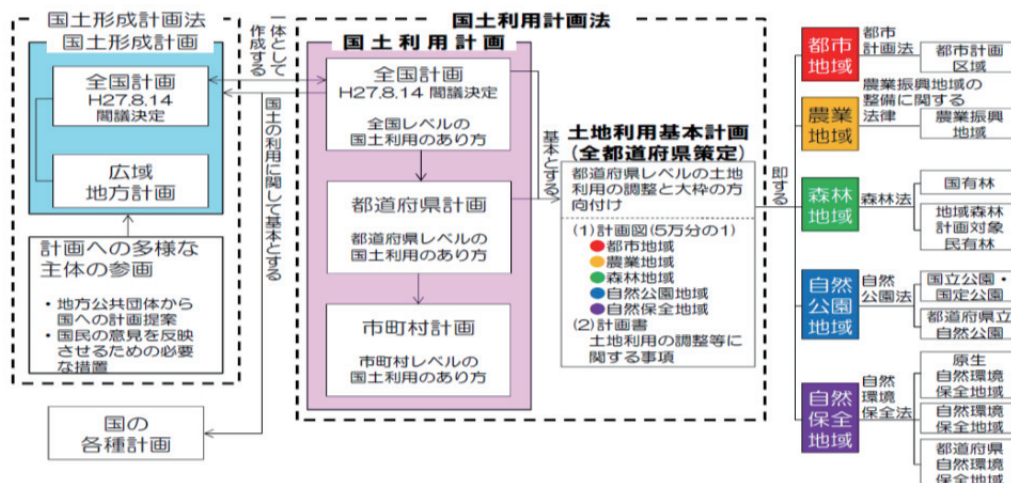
国土形成計画法

国土形成計画

全国計画
H27.8.14
閣議決定

広域
地方計画

計画への多様な主体の参画

・地方公共団体から国への計画提案
・国民の意見を反映させるための必要な措置

一体として作成する

国土の利用に関して基本とする

国の
各種計画

国土利用計画法

国土利用計画

全国計画
H27.8.14 閣議決定

全国レベルの
国土利用のあり方

都道府県計画

都道府県レベルの
国土利用のあり方

市町村計画

市町村レベルの
国土利用のあり方

基本とする

土地利用基本計画
（全都道府県策定）

都道府県レベルの土地利用の調整と大枠の方向付け

(1)計画図(5万分の1)
都市地域
農業地域
森林地域
自然公園地域
自然保全地域
(2)計画書
土地利用の調整等に関する事項

即する

都市地域
都市計画法
都市計画区域

農業地域
農業振興地域の整備に関する法律
農業振興地域

森林地域
森林法
国有林
地域森林計画対象民有林

自然公園地域
自然公園法
国立公園・国定公園
都道府県立自然公園

自然保全地域
自然環境保全法
原生自然環境保全地域
自然環境保全地域
都道府県自然環境保全地域